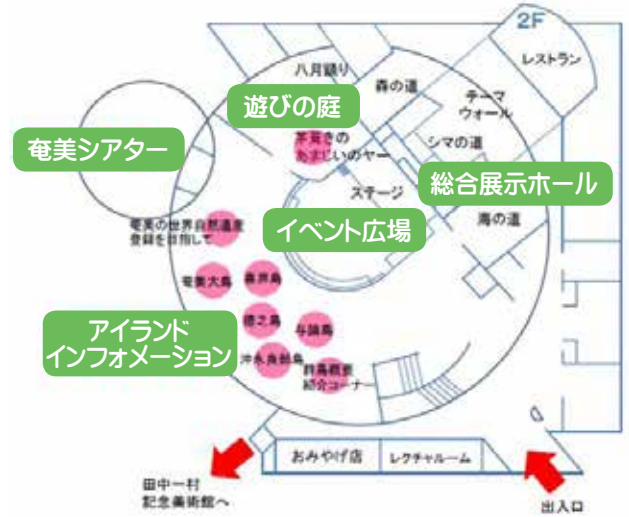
2F
レストラン
八月踊り
遊びの庭
森の道
テーマウォール
奄美シアター
茅葺きの高倉しいのヤー
シマの道
ステージ
総合展示ホール
海の道
イベント広場
奄美の世界自然遺産登録を目指して
奄美大島
喜界島
徳之島
与論島
アイランドインフォメーション
沖永良部島
群島概要紹介コーナー
おみやげ店
レクチャルーム
田中一村記念美術館へ
出入口